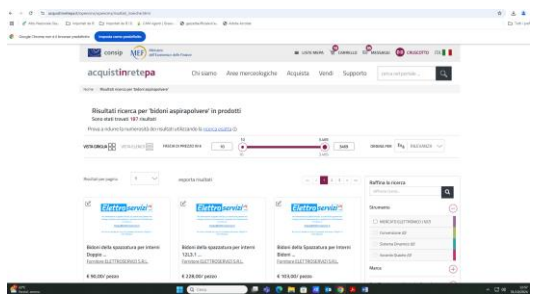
consip MEF

acquistinretepa Chi siamo Aree merceologiche Acquista Vendi Supporto

Risultati ricerca per 'bidoni aspirapolvere' in prodotti
Sono stati trovati 187 risultati

Bidoni della spazzatura per interni Doppi ...
Fornitore ELETTROSERVIZI S.R.L.
€ 90,00 / pezzo

Bidoni della Spazzatura per interni 123,3 ...
Fornitore ELETTROSERVIZI S.R.L.
€ 228,00 / pezzo

Bidoni della spazzatura per interni Bidoni ...
Fornitore ELETTROSERVIZI S.R.L.
€ 103,00 / pezzo

Raffina la ricerca

Marca